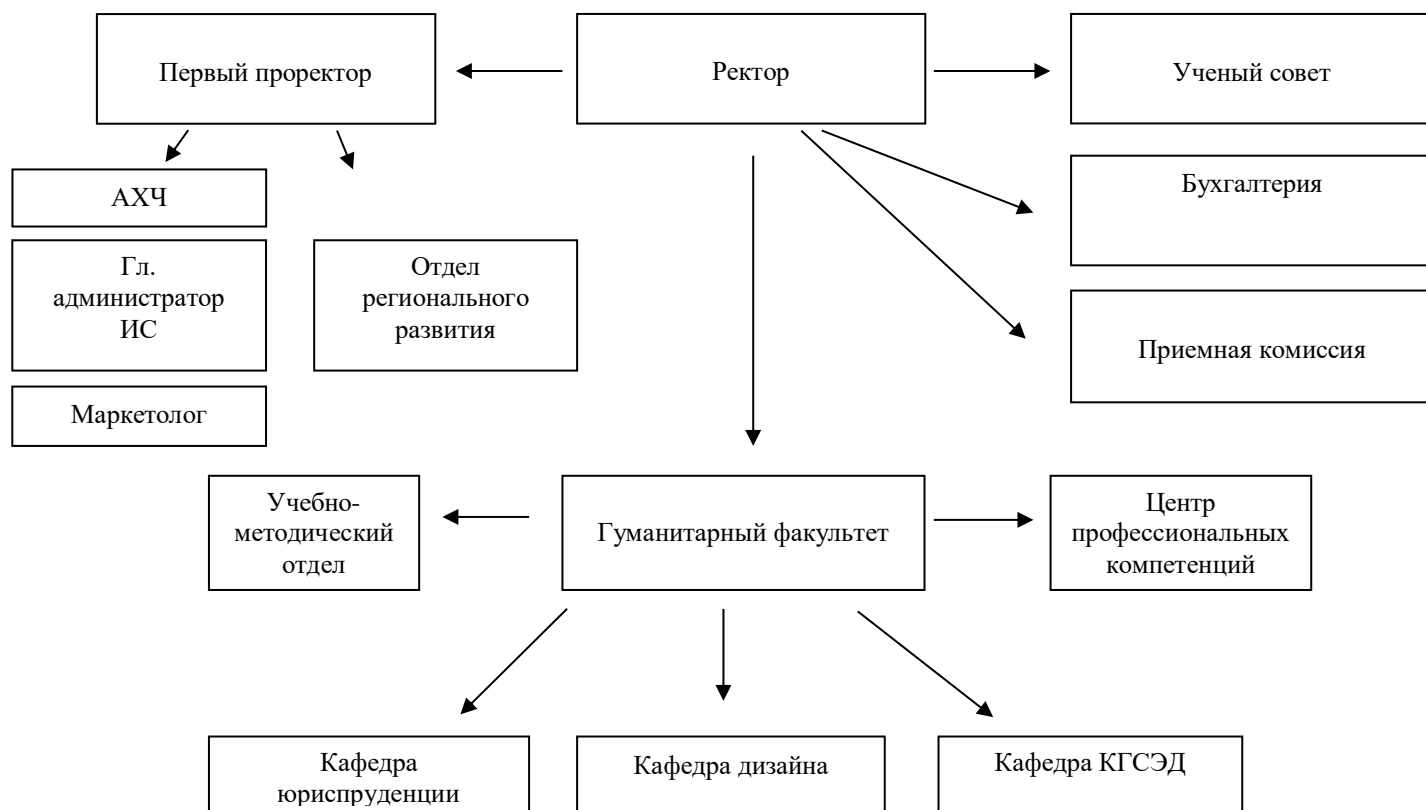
Первый проректор

Ректор

Ученый совет

АХЧ

Гл. администратор ИС

Отдел регионального развития

Маркетолог

Бухгалтерия

Приемная комиссия

Учебно-методический отдел

Гуманитарный факультет

Центр профессиональных компетенций

Кафедра юриспруденции

Кафедра дизайна

Кафедра КГСЭД